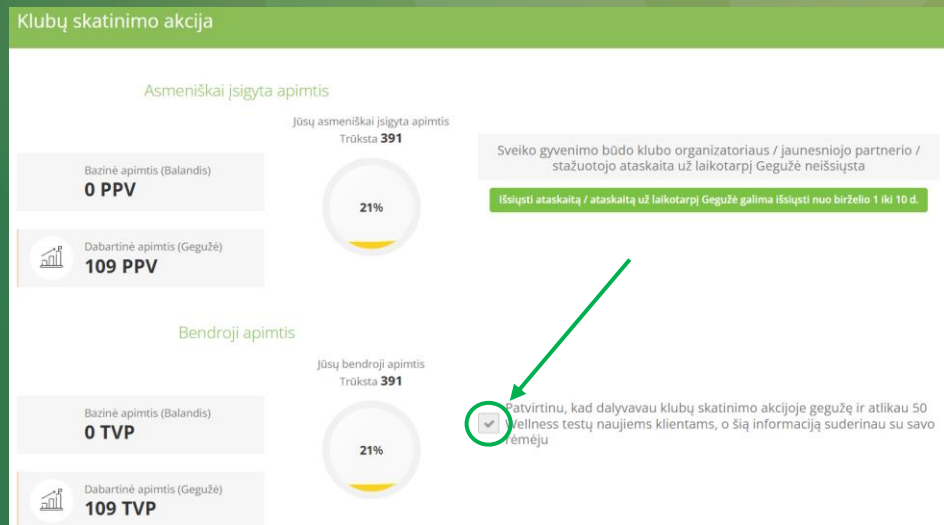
Klubų skatinimo akcija

Asmeniškai įsigyta apimtis

Jūsų asmeniškai įsigyta apimtis
Trūksta 391

Bazinė apimtis (Balandis)
0 PPV

21%

Dabartinė apimtis (Gegužė)
109 PPV

Sveiko gyvenimo būdo klubo organizatoriaus / jaunesniojo partnerio / stažuotojo ataskaita už laikotarpį Gegužė neišsiųsta

Išsiųsti ataskaitą / ataskaitą už laikotarpį Gegužė galima išsiųsti nuo birželio 1 iki 10 d.

Bendroji apimtis

Jūsų bendroji apimtis
Trūksta 391

Bazinė apimtis (Balandis)
0 TVP

21%

Dabartinė apimtis (Gegužė)
109 TVP

Patvirtinu, kad dalyvauju klubų skatinimo akcijoje gegužę ir atlikau 50 Wellness testų naujiems klientams, o šią informaciją suderinau su savo rėmėju